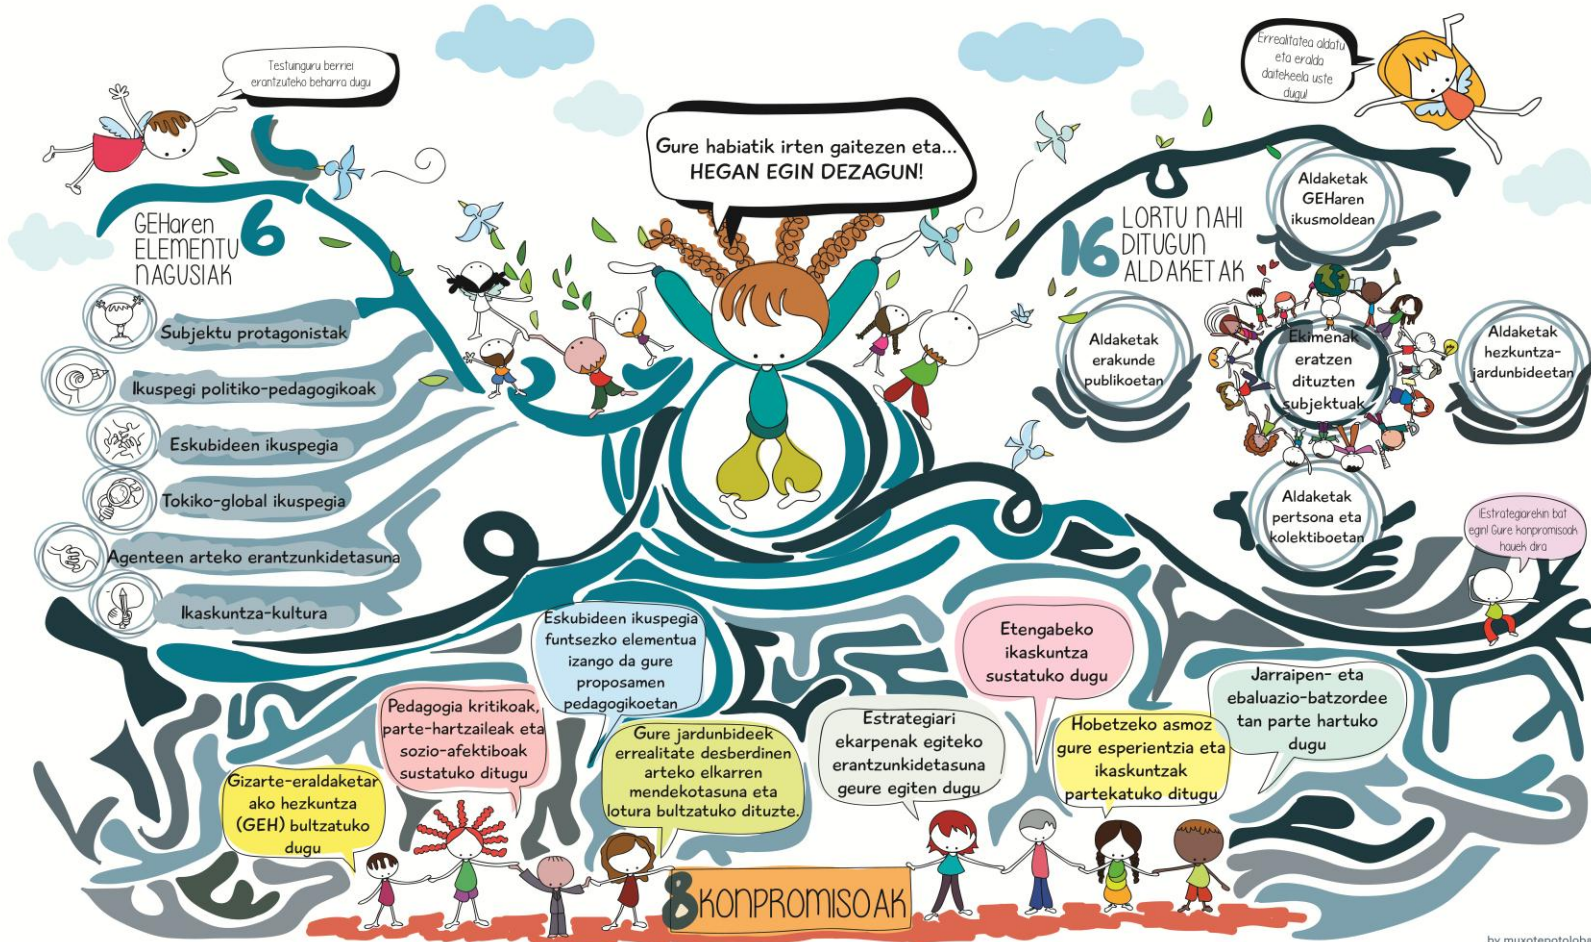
Testuinguru berriei erantzuteko beharra dugu

Gure habiatik irten gaitezen eta... HEGAN EGIN DEZAGUN!

Errealitatea aldatu eta eralda daitekeela uste dugu!

GEHaren 6 ELEMENTU NAGUSIAK

Subjektu protagonistak

Ikuspegi politiko-pedagogikoak

Eskubideen ikuspegia

Tokiko-global ikuspegia

Agenteen arteko erantzunkidetasuna

Ikaskuntza-kultura

16 LORTU NAHI DITUGUN ALDAKETAK

Aldaketak GEHaren ikusmoldean

Aldaketak erakunde publikoetan

Ekimenak eratzen dituzten subjektuak

Aldaketak hezkuntza-jardunbideetan

Aldaketak pertsona eta kolektiboetan

¡Estrategiarekin bat egin! Gure konpromisoak hauek dira

Eskubideen ikuspegia funtsezko elementua izango da gure proposamen pedagogikoetan

Etengabeko ikaskuntza sustatuko dugu

Jarraipen- eta ebaluazio-batzordeetan parte hartuko dugu

Pedagogia kritikoak, parte-hartzaileak eta sozio-afektiboak sustatuko ditugu

Gure jardunbideek errealitate desberdinen arteko elkarren mendekotasuna eta lotura bultzatuko dituzte.

Estrategiari ekarpenak egiteko erantzunkidetasuna geure egiten dugu

Hobetzeko asmoz gure esperientzia eta ikaskuntzak partekatuko ditugu

Gizarte-eraldaketarako hezkuntza (GEH) bultzatuko dugu

8 KONPROMISOAK

by muxotepotolohe